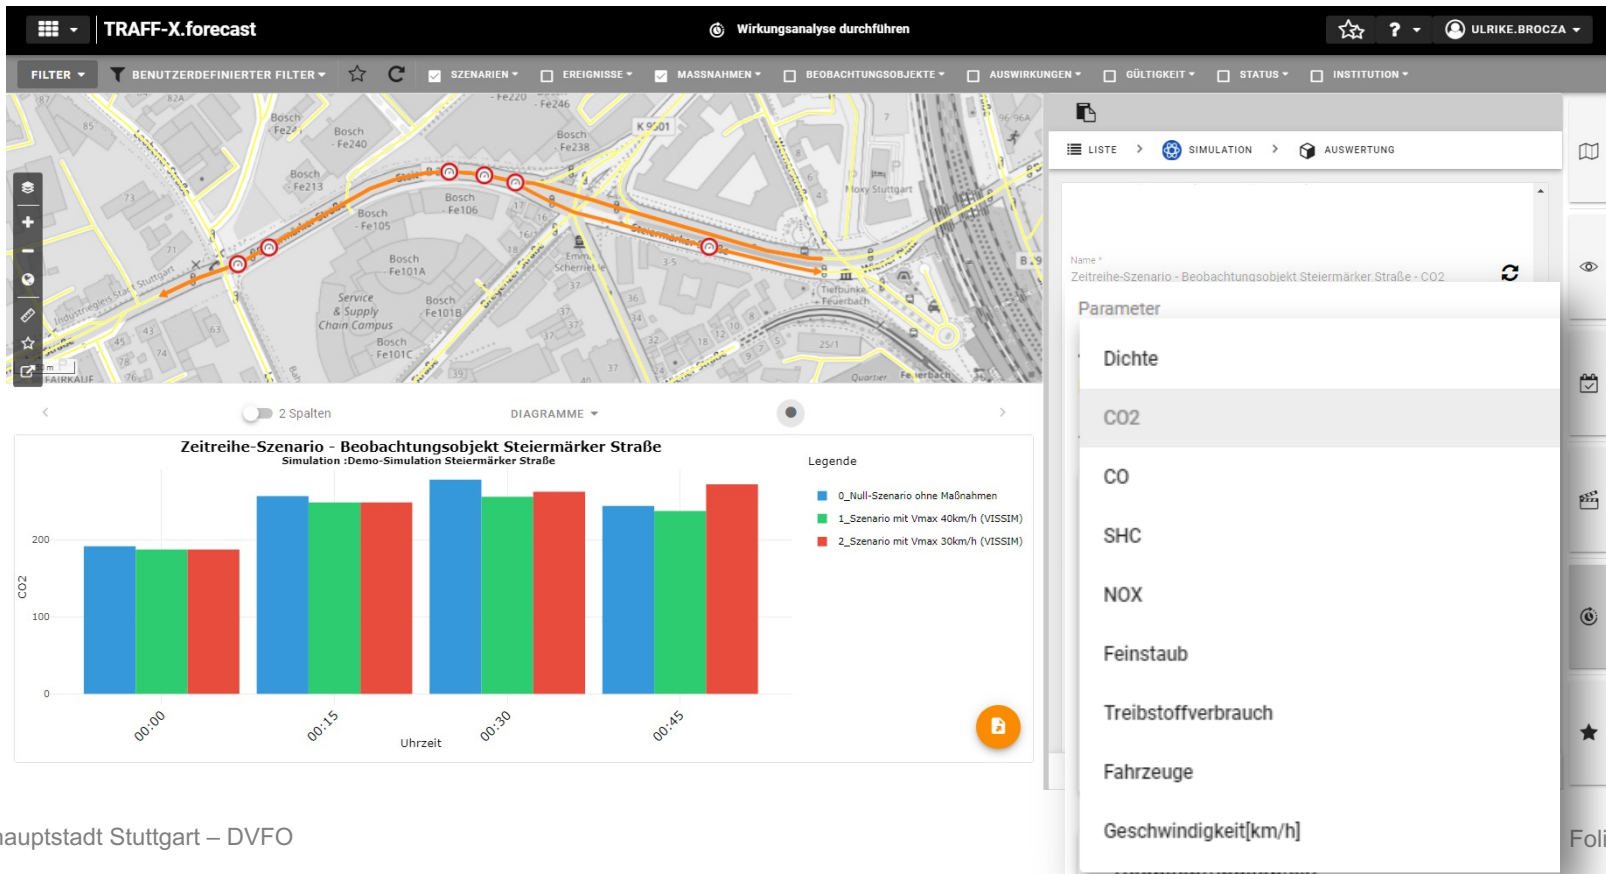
TRAFF-X.forecast

Wirkungsanalyse durchführen

ULRIKE.BROCZA

FILTER BENUTZERDEFINIERTER FILTER SZENARIEN EREIGNISSE MASSNAHMEN BEOBACHTUNGSOBJEKTE AUSWIRKUNGEN GÜLTIGKEIT STATUS INSTITUTION

Bosch - Fe240 Bosch - Fe238 Bosch - Fe213 Bosch - Fe106 Bosch - Fe105 Bosch Fe101A Bosch Fe101B Bosch Fe101C Service & Supply Chain Campus Bosch - Fe246 Bosch - Fe220 K 9501 Steiermärker Straße Industriegleis Stuttgart Tiefbunker Feuerbach Moxy Stuttgart FAIRKAUF Quartier Feuerbach

LISTE SIMULATION AUSWERTUNG

Name *
Zeitreihe-Szenario - Beobachtungsobjekt Steiermärker Straße - CO2

Parameter

Dichte
CO2
CO
SHC
NOX
Feinstaub
Treibstoffverbrauch
Fahrzeuge
Geschwindigkeit[km/h]

2 Spalten DIAGRAMME

Zeitreihe-Szenario - Beobachtungsobjekt Steiermärker Straße
Simulation :Demo-Simulation Steiermärker Straße

Legende
0_Null-Szenario ohne Maßnahmen
1_Szenario mit Vmax 40km/h (VISSIM)
2_Szenario mit Vmax 30km/h (VISSIM)

CO2
200
100
0
00:00 00:15 00:30 00:45
Uhrzeit

auptstadt Stuttgart – DVFO

Foli